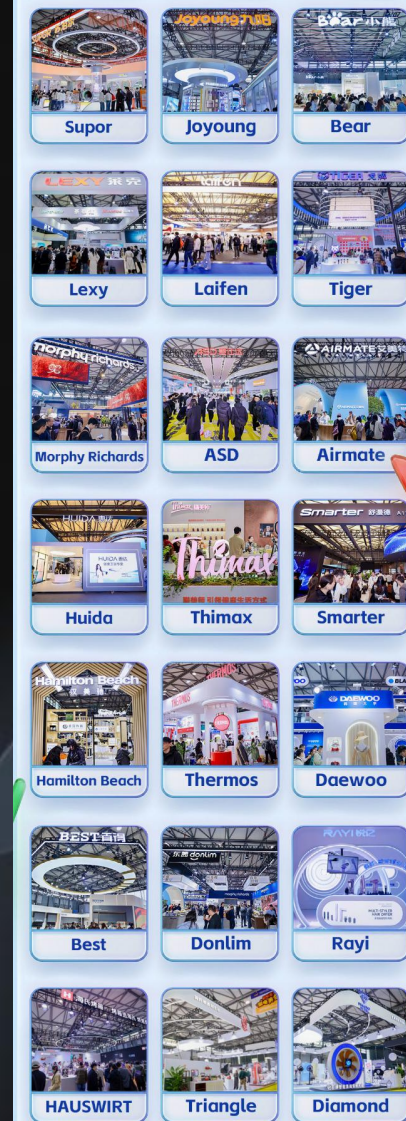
Joyoung九阳

Bear小熊

Supor

Joyoung

Bear

LEXY莱克

Laifen

TIGER 虎牌

Lexy

Laifen

Tiger

morphy richards

ASD

AIRMATE艾美特

Morphy Richards

ASD

Airmate

HUIDA惠达

Thimax

Smarter 舒曼德

Huida

Thimax

Smarter

Hamilton Beach

THERMOS

DAEWOO

Hamilton Beach

Thermos

Daewoo

BEST百诗

东菱 donlim

RAYI

Best

Donlim

Rayi

HAUSWIRT

Triangle

Diamond